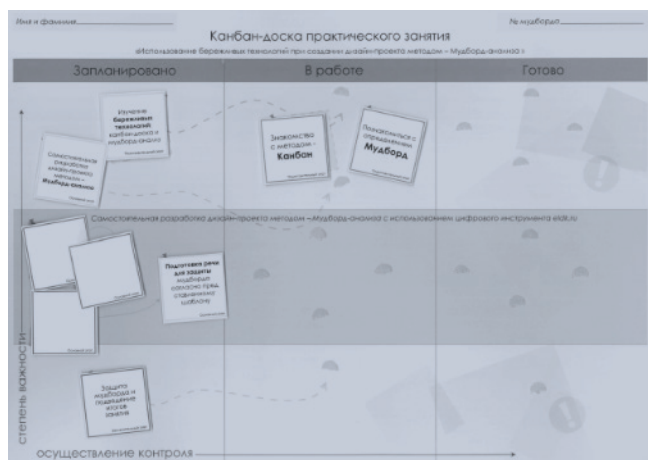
Имя и фамилия

№ мудборда

Канбан-доска практического занятия

«Использование бережливых технологий при создании дизайн-проекта методом – Мудборд-анализ »

| Запланировано | В работе | Готово |
|---|---|---|

Изучение бережливых технологий канбан-доска и мудборд-анализ

Самостоятельная разработка дизайн-проекта методом – Мудборд-анализ

Знакомство с методом - Канбан

Познакомиться с определением Мудборд

Самостоятельная разработка дизайн-проекта методом – Мудборд-анализ с использованием цифрового инструмента eklit.ru

Подготовка речи для защиты мудборда согласно представленному шаблону

Защита мудборда и подведение итогов занятия

степень важности

осуществление контроля